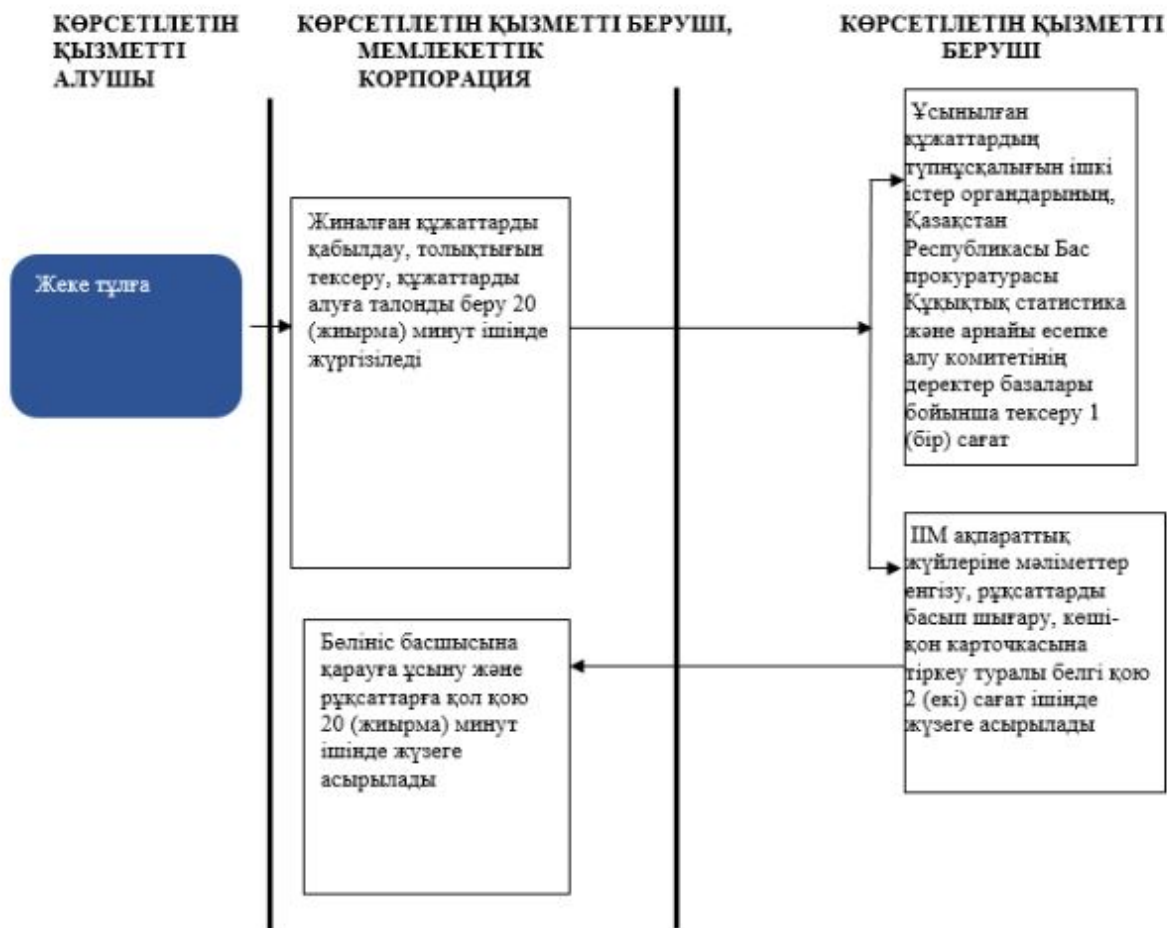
КӨРСЕТІЛЕТІН ҚЫЗМЕТТІ АЛУШЫ

КӨРСЕТІЛЕТІН ҚЫЗМЕТТІ БЕРУШІ, МЕМЛЕКЕТТІК КОРПОРАЦИЯ

КӨРСЕТІЛЕТІН ҚЫЗМЕТТІ БЕРУШІ

Жеке тұлға

Жиналған құжаттарды қабылдау, толықтығын тексеру, құжаттарды алуға талонды беру 20 (жиырма) минут ішінде жүргізіледі

Ұсынылған құжаттардың түпнұсқалығын ішкі істер органдарының, Қазақстан Республикасы Бас прокуратурасы Құқықтық статистика және арнайы есепке алу комитетінің деректер базалары бойынша тексеру 1 (бір) сағат

ІІМ ақпараттық жүйлеріне мәліметтер енгізу, рұқсаттарды басып шығару, көші-қон карточкасына тіркеу туралы белгі қою 2 (екі) сағат ішінде жүзеге асырылады

Бөлініс басшысына қарауға ұсыну және рұқсаттарға қол қою 20 (жиырма) минут ішінде жүзеге асырылады